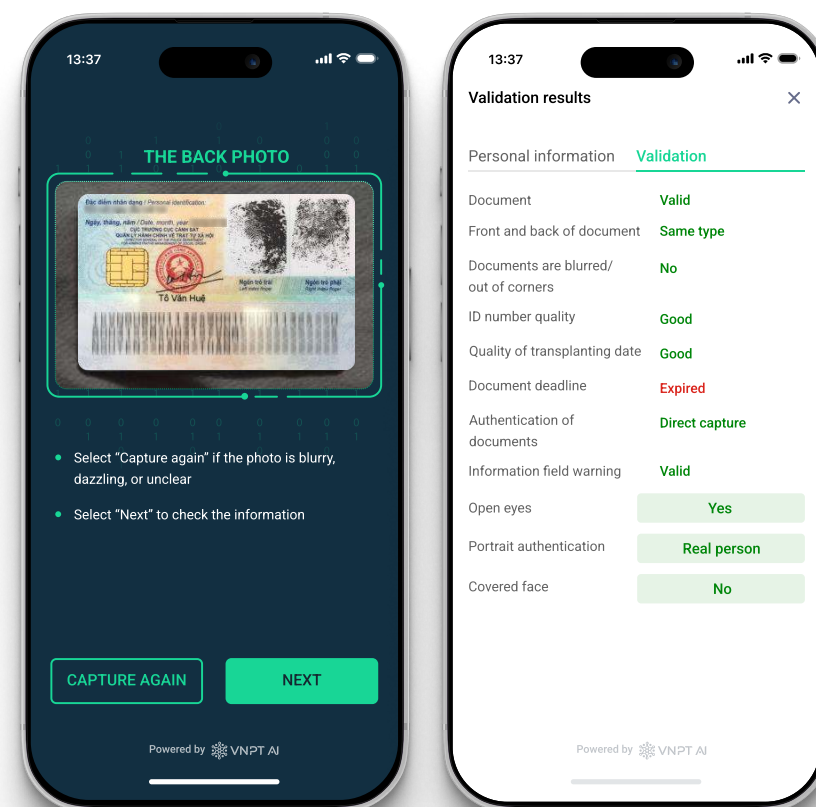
13:37

THE BACK PHOTO

Đặc điểm nhân dạng / Personal identification

Ngày, tháng, năm / Date, month, year
CỤC TRƯỞNG CỤC CẢNH SÁT QUẢN LÝ HÀNH CHÍNH VỀ TRẬT TỰ XÃ HỘI

Ngón trỏ trái
Left index finger

Ngón trỏ phải
Right index finger

Tô Văn Huệ

Select "Capture again" if the photo is blurry, dazzling, or unclear

Select "Next" to check the information

CAPTURE AGAIN

NEXT

Powered by VNPT AI

13:37

Validation results

Personal information Validation

| | |
|---|---|
| Document | Valid |
| Front and back of document | Same type |
| Documents are blurred/ out of corners | No |
| ID number quality | Good |
| Quality of transplanting date | Good |
| Document deadline | Expired |
| Authentication of documents | Direct capture |
| Information field warning | Valid |
| Open eyes | Yes |
| Portrait authentication | Real person |
| Covered face | No |

Powered by VNPT AI